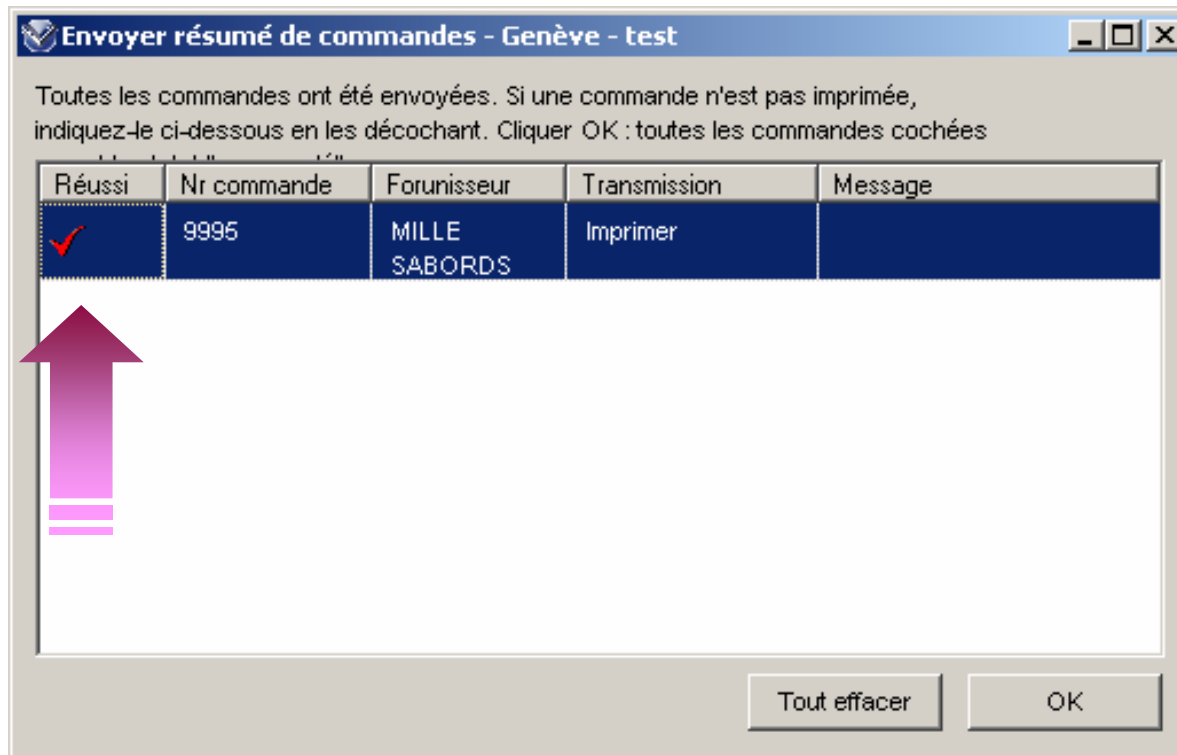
Envoyer résumé de commandes - Genève - test

Toutes les commandes ont été envoyées. Si une commande n'est pas imprimée, indiquez-le ci-dessous en les décochant. Cliquer OK : toutes les commandes cochées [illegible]

| Réussi | Nr commande | Forunisseur | Transmission | Message |
|---|---|---|---|---|
| ✓ | 9995 | MILLE SABORDS | Imprimer | |

Tout effacer

OK